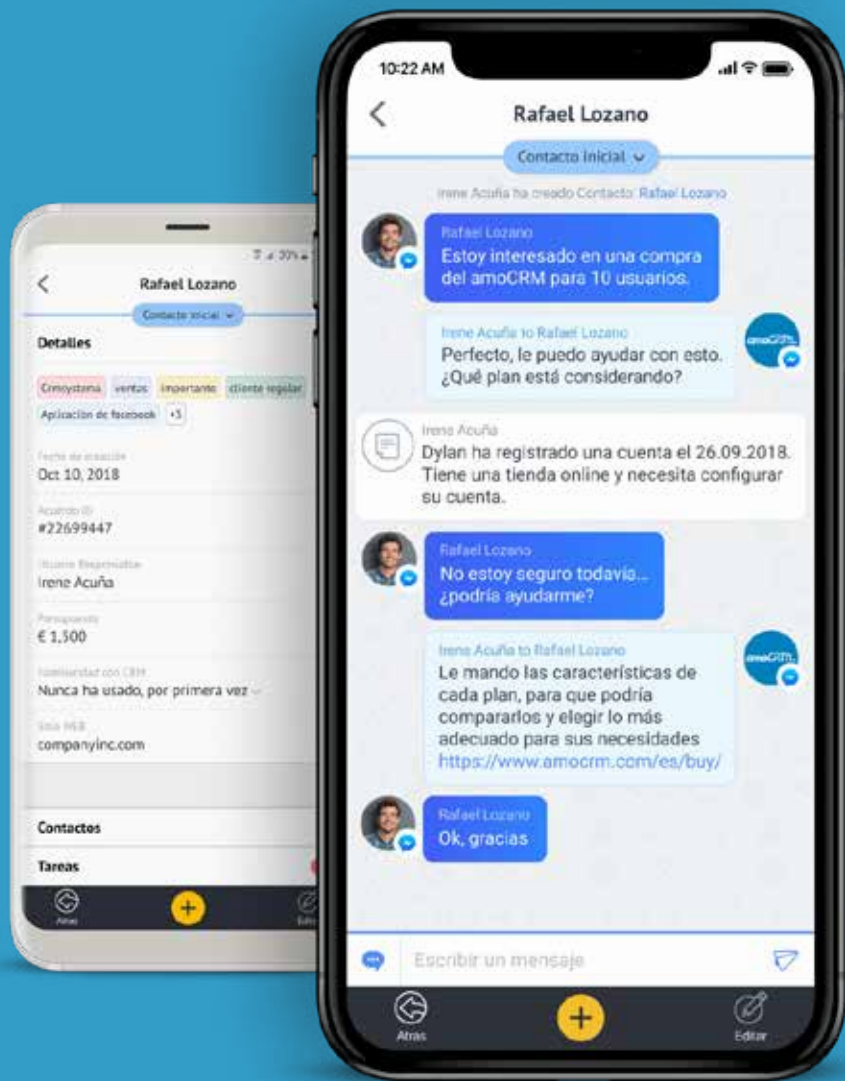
30%

Rafael Lozano

Contacto inicial

Detalles

Cmoystema ventas importante cliente regular

Aplicacion de facebook +3

Fecha de creación
Oct 10, 2018

Acuerdo ID
#22699447

Usuario Responsable
Irene Acuña

Presupuesto
€ 1,500

Familiaridad con CRM
Nunca ha usado, por primera vez

Sitio WEB
companyinc.com

Contactos

Tareas

Atras

Edit

10:22 AM

Rafael Lozano

Contacto inicial

Irene Acuña ha creado Contacto: Rafael Lozano

Rafael Lozano
Estoy interesado en una compra del amoCRM para 10 usuarios.

Irene Acuña to Rafael Lozano
Perfecto, le puedo ayudar con esto. ¿Qué plan está considerando?

amoCRM

Irene Acuña
Dylan ha registrado una cuenta el 26.09.2018. Tiene una tienda online y necesita configurar su cuenta.

Rafael Lozano
No estoy seguro todavía... ¿podría ayudarme?

Irene Acuña to Rafael Lozano
Le mando las características de cada plan, para que podría compararlos y elegir lo más adecuado para sus necesidades https://www.amocrm.com/es/buy/

amoCRM

Rafael Lozano
Ok, gracias

Escribir un mensaje

Atras

Editar